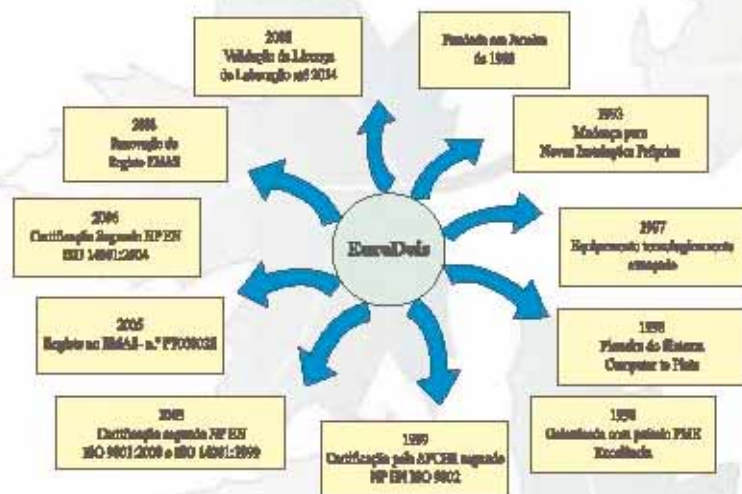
EuroDois

Fundada em Janeiro de 1988

1993
Mudança para Novas Instalações Próprias

1997
Equipamento tecnologicamente avançado

1998
Pioneira do Sistema Computer to Plate

1998
Galardoada com prémio PME Excelência

1999
Certificação pela APCER segundo NP EN ISO 9002

2005
Certificação segundo NP EN ISO 9001:2000 e ISO 14001:2000

2005
Registo no EMAS - n.º PT000035

2006
Certificação Segundo NP EN ISO 14001:2004

2008
Renovação do Registo EMAS

2008
Validação da Licença de Laboração até 2014